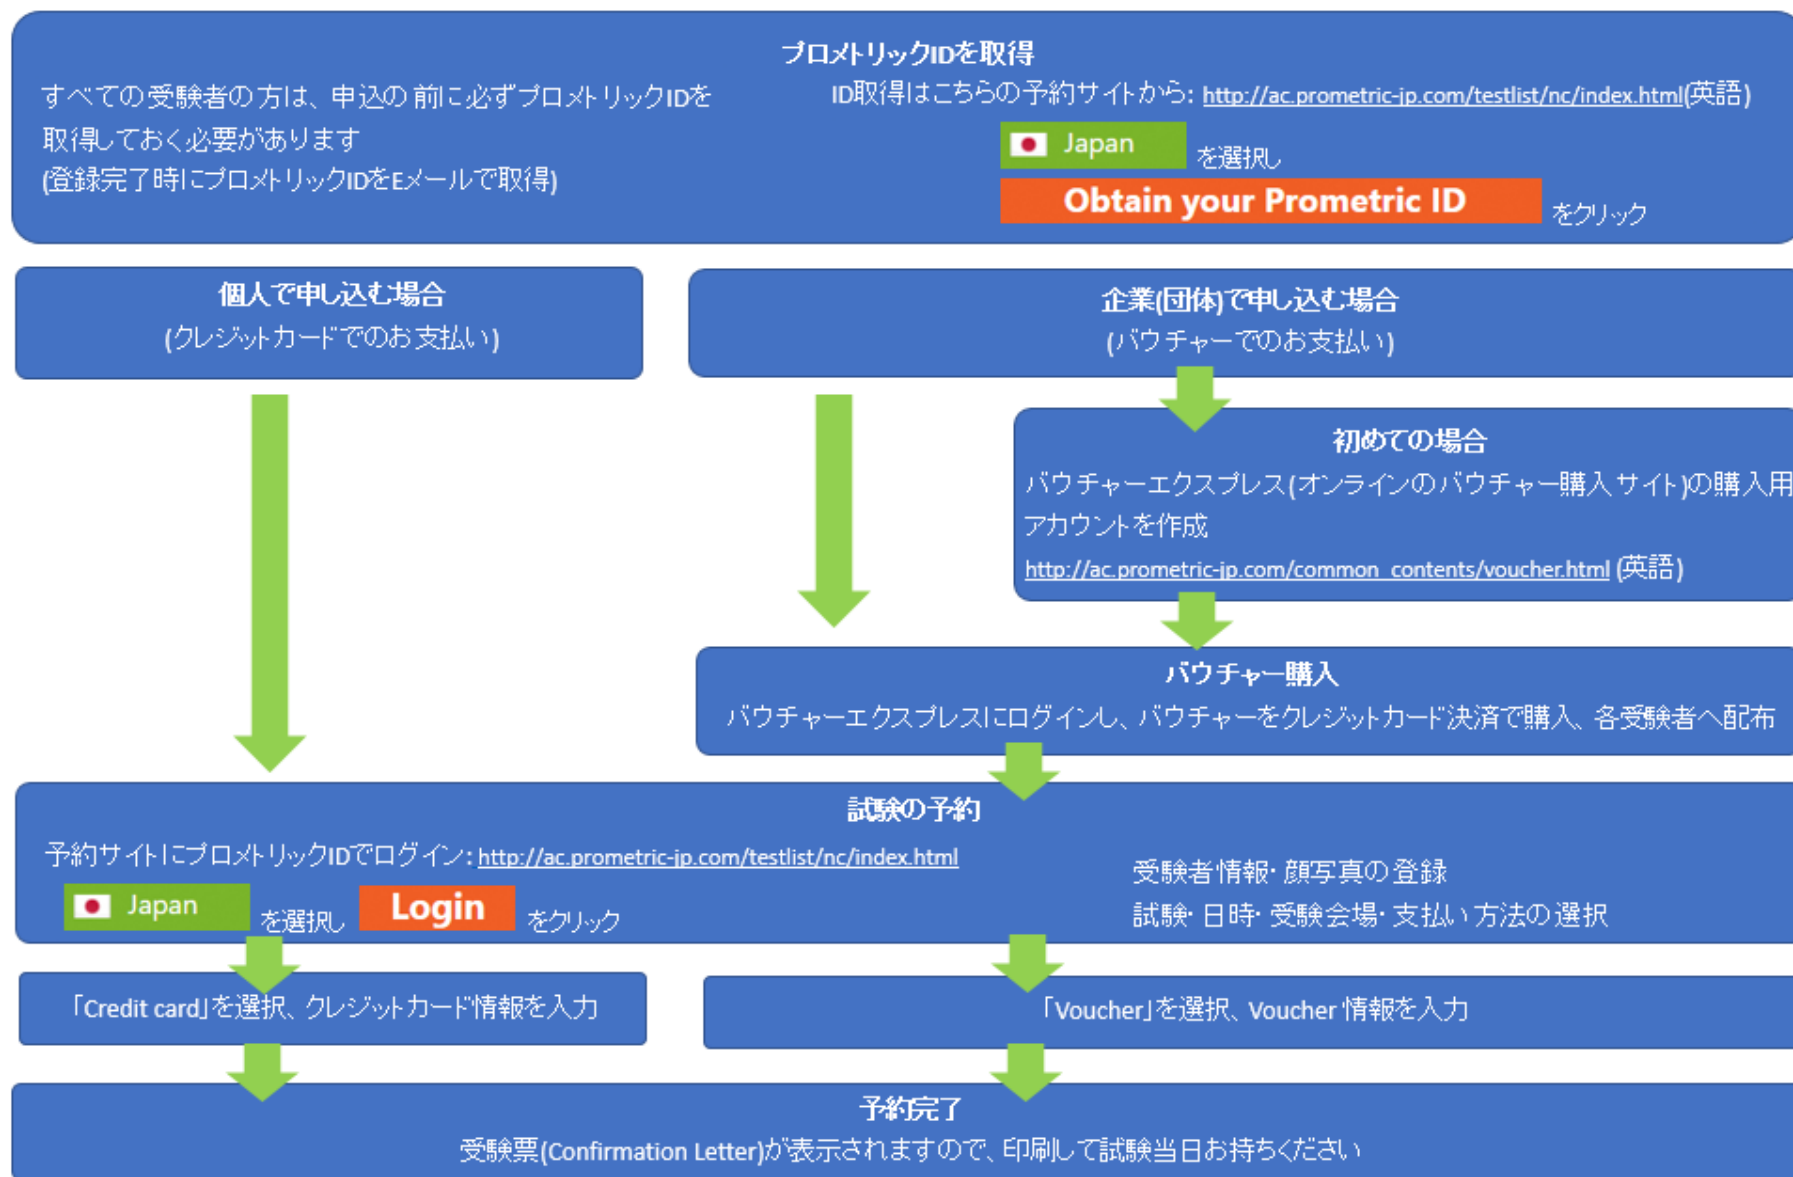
プロメトリックIDを取得

すべての受験者の方は、申込の前に必ずプロメトリックIDを取得しておく必要があります
(登録完了時にプロメトリックIDをEメールで取得)

ID取得はこちらの予約サイトから: http://ac.prometric-jp.com/testlist/nc/index.html(英語)

Japan を選択し

Obtain your Prometric ID をクリック

個人で申し込む場合
(クレジットカードでのお支払い)

企業(団体)で申し込む場合
(バウチャーでのお支払い)

初めての場合
バウチャーエクスプレス(オンラインのバウチャー購入サイト)の購入用アカウントを作成
http://ac.prometric-jp.com/common_contents/voucher.html (英語)

バウチャー購入
バウチャーエクスプレスにログインし、バウチャーをクレジットカード決済で購入、各受験者へ配布

試験の予約
予約サイトにプロメトリックIDでログイン: http://ac.prometric-jp.com/testlist/nc/index.html

Japan を選択し Login をクリック

受験者情報・顔写真の登録
試験・日時・受験会場・支払い方法の選択

「Credit card」を選択、クレジットカード情報を入力

「Voucher」を選択、Voucher 情報を入力

予約完了
受験票(Confirmation Letter)が表示されますので、印刷して試験当日お持ちください